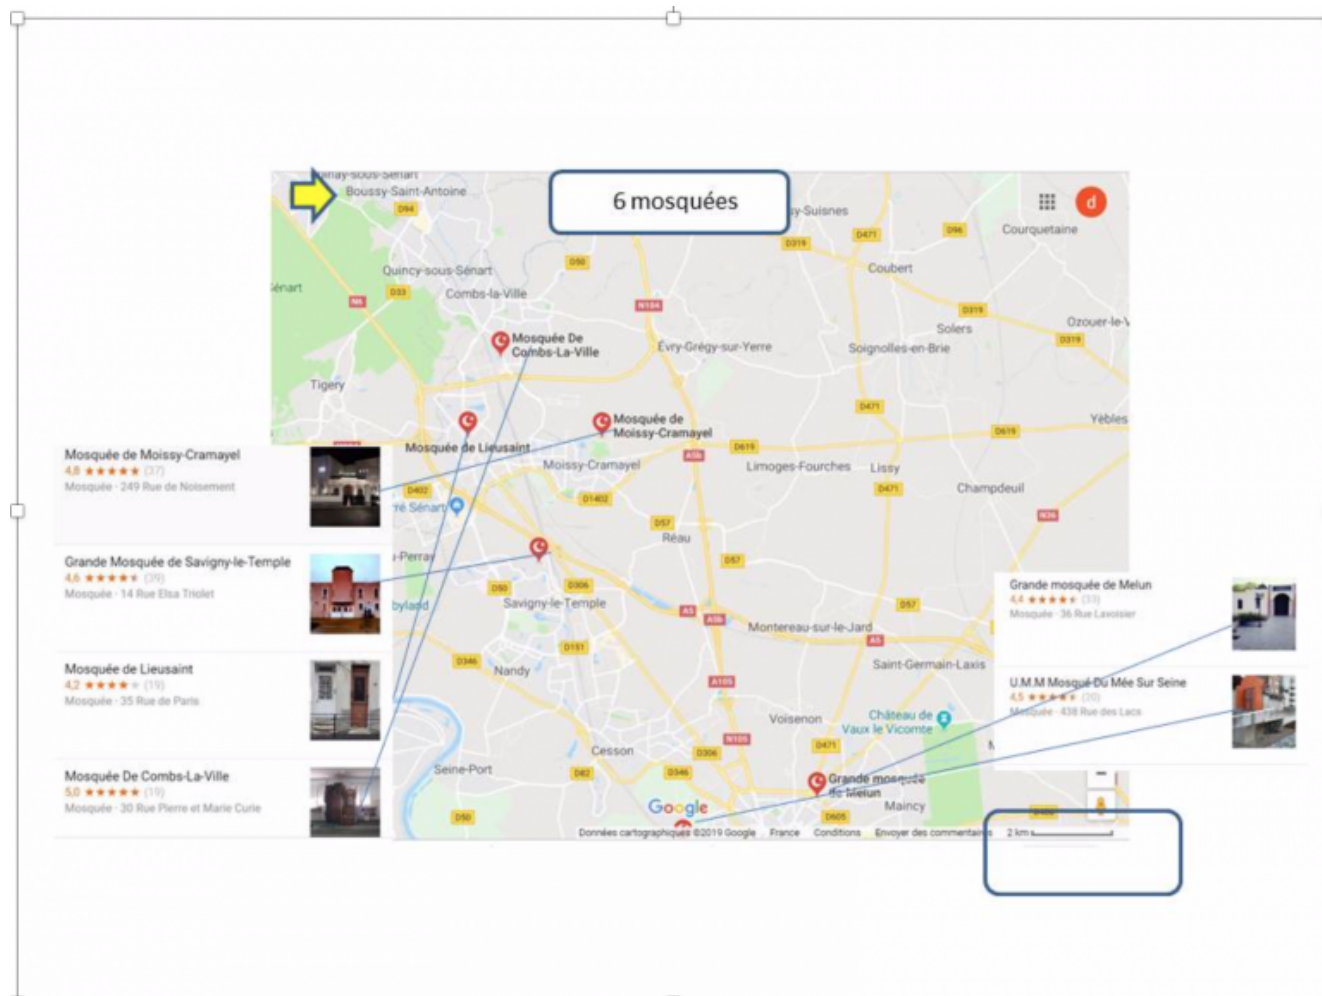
6 mosquées

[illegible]nay-sous-Sénart
Boussy-Saint-Antoine
D94
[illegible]y-Suisnes
Courquetaine
D319
D471
D96
Coubert
D50
Quincy-sous-Sénart
Sénart
D33
Combs-la-Ville
N6
N104
D319
Solers
Ozouer-le-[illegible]
D319
Mosquée De Combs-La-Ville
Évry-Grégy-sur-Yerre
Soignolles-en-Brie
Tigery
D471
Yèbles
Mosquée de Moissy-Cramayel
Mosquée de Lieusaint
D619
D619
Moissy-Cramayel
A5b
Limoges-Fourches
Lissy
D402
D471
Champdeuil
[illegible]é Sénart
D1402
N36
D57
Réau
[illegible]-Perray
D57
D50
D306
Savigny-le-Temple
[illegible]bylard
A5
A5b
D57
Montereau-sur-le-Jard
D151
A5
D346
Nandy
Saint-Germain-Laxis
A105
Voisenon
Château de Vaux le Vicomte
N105
D471
Cesson
D306
Seine-Port
D82
D346
Grande mosquée de Melun
Maincy
Google
D50
D605
Données cartographiques ©2019 Google France Conditions Envoyer des commentaires 2 km

Mosquée de Moissy-Cramayel
4,8 ★★★★★ (37)
Mosquée · 249 Rue de Noisement

Grande Mosquée de Savigny-le-Temple
4,6 ★★★★★ (39)
Mosquée · 14 Rue Elsa Triolet

Mosquée de Lieusaint
4,2 ★★★★★ (19)
Mosquée · 35 Rue de Paris

Mosquée De Combs-La-Ville
5,0 ★★★★★ (19)
Mosquée · 30 Rue Pierre et Marie Curie

Grande mosquée de Melun
4,4 ★★★★★ (33)
Mosquée · 36 Rue Lavoisier

U.M.M Mosqué Du Mée Sur Seine
4,5 ★★★★★ (20)
Mosquée · 438 Rue des Lacs